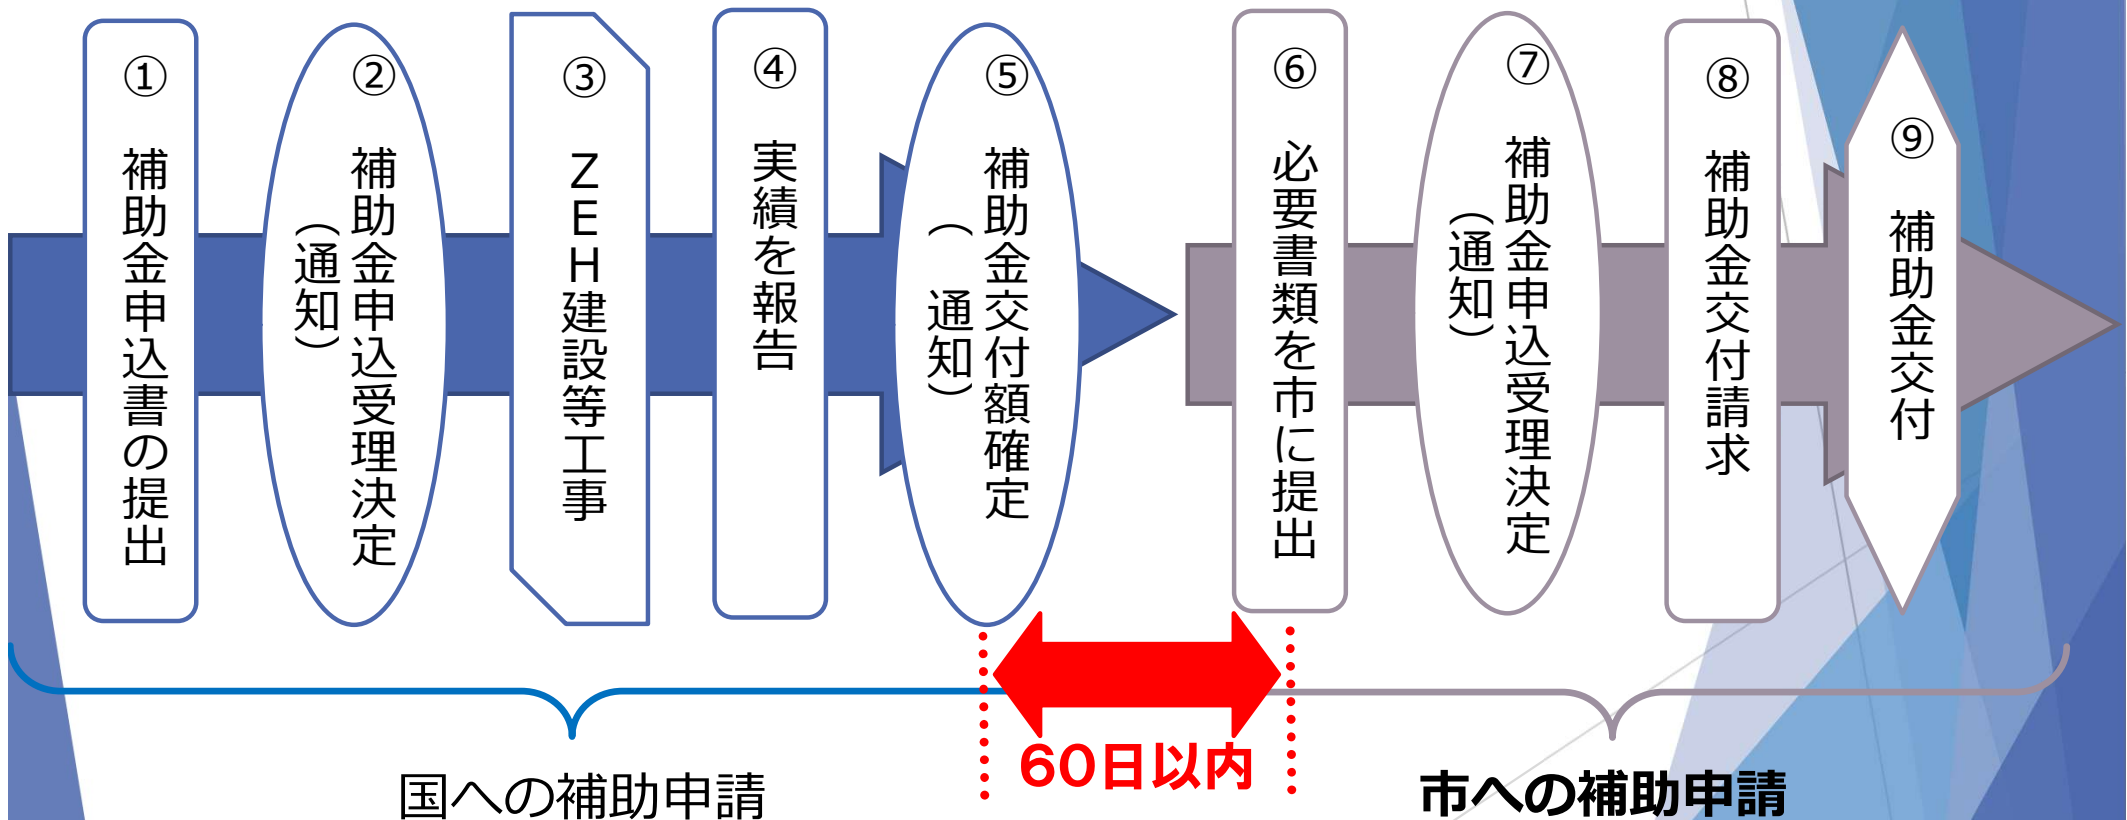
①
補助金申込書の提出

②
補助金申込受理決定
（通知）

③
ZEH建設等工事

④
実績を報告

⑤
補助金交付額確定
（通知）

⑥
必要書類を市に提出

⑦
補助金申込受理決定
（通知）

⑧
補助金交付請求

⑨
補助金交付

国への補助申請

60日以内

市への補助申請